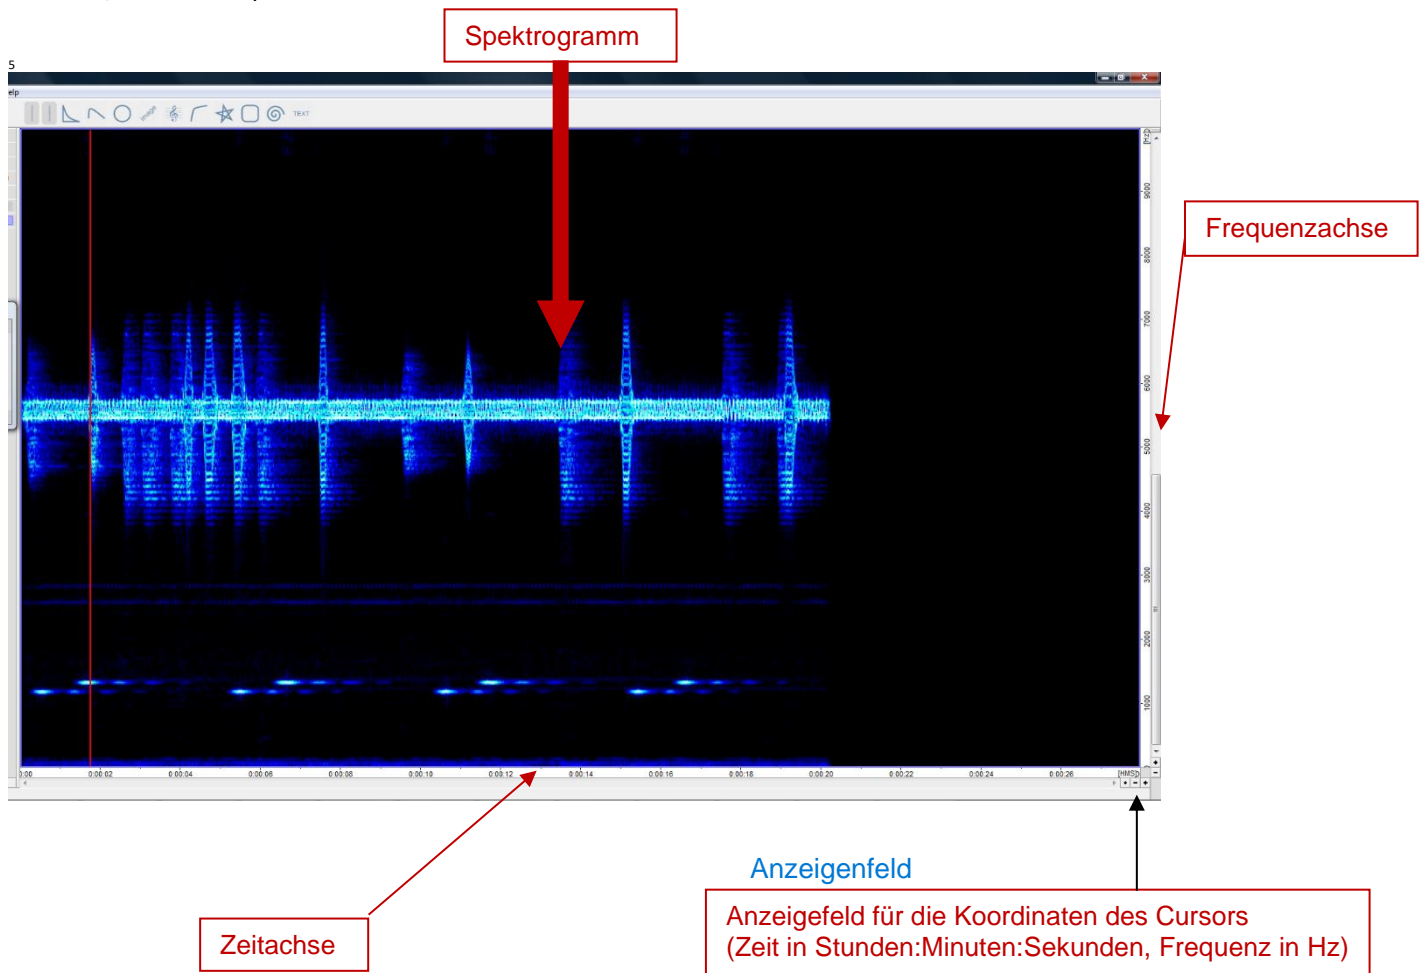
Spektrogramm

5

elp

TEXT

Frequenzachse

[Hz]
9000
8000
7000
6000
5000
4000
3000
2000
1000

0:00 0:00:02 0:00:04 0:00:06 0:00:08 0:00:10 0:00:12 0:00:14 0:00:16 0:00:18 0:00:20 0:00:22 0:00:24 0:00:26 [HMS]

Anzeigenfeld

Zeitachse

Anzeigefeld für die Koordinaten des Cursors (Zeit in Stunden:Minuten:Sekunden, Frequenz in Hz)